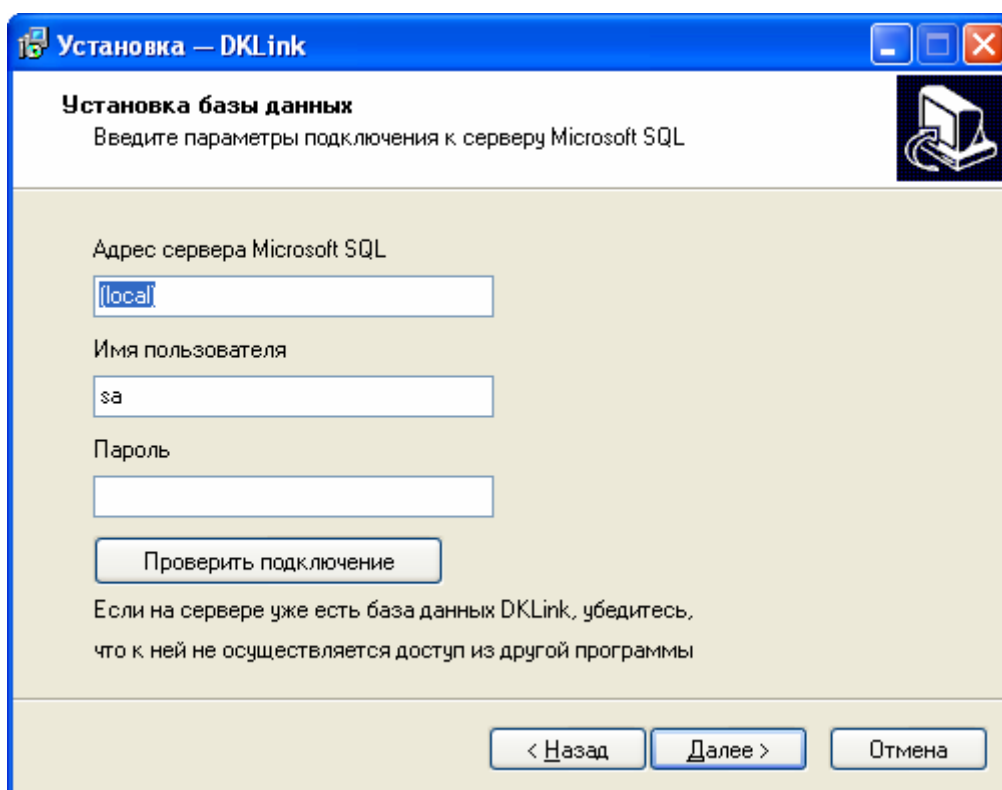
Установка — DKLink

Установка базы данных
Введите параметры подключения к серверу Microsoft SQL

Адрес сервера Microsoft SQL
(local)
Имя пользователя
sa
Пароль

Проверить подключение

Если на сервере уже есть база данных DKLink, убедитесь, что к ней не осуществляется доступ из другой программы

< Назад
Далее >
Отмена